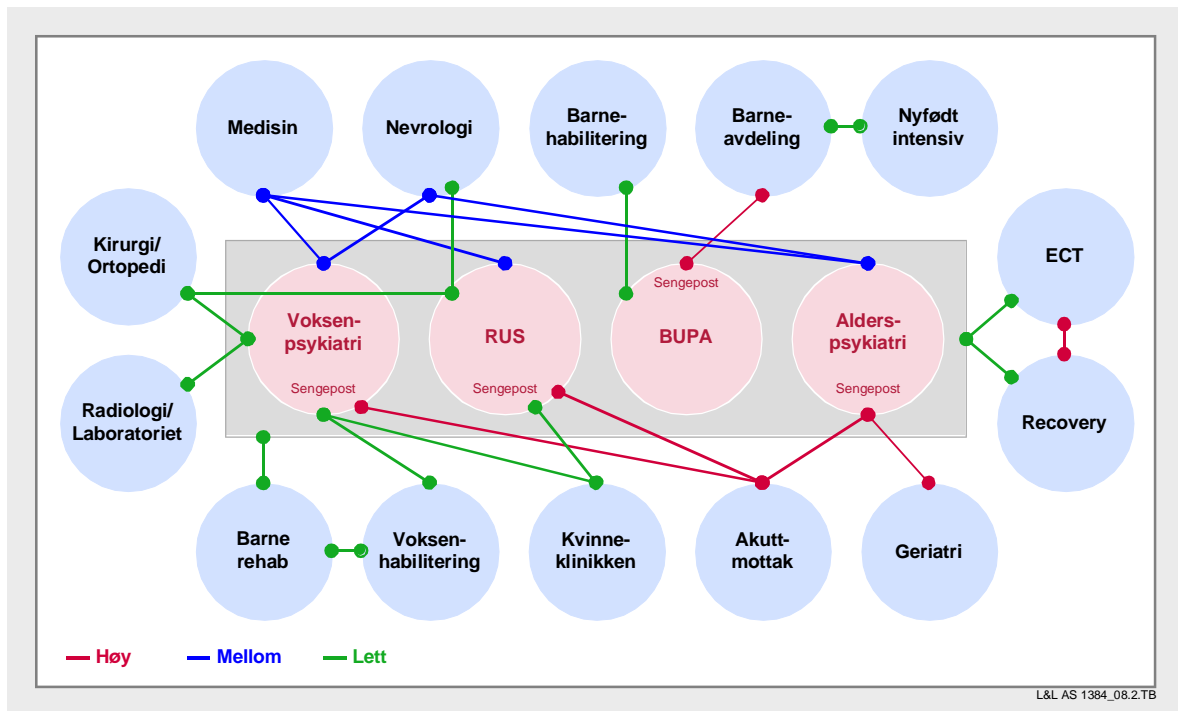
Medisin

Nevrologi

Barnehabilitering

Barneavdeling

Nyfødt intensiv

Kirurgi/ Ortopedi

ECT

Senggepost

Voksenpsykiatri

Sengepost

RUS

Sengepost

BUPA

Alderspsykiatri

Sengepost

Radiologi/ Laboratoriet

Recovery

Barne rehab

Voksenhabilitering

Kvinneklinikken

Akuttmottak

Geriatri

Høy

Mellom

Lett

L&L AS 1384_08.2.TB